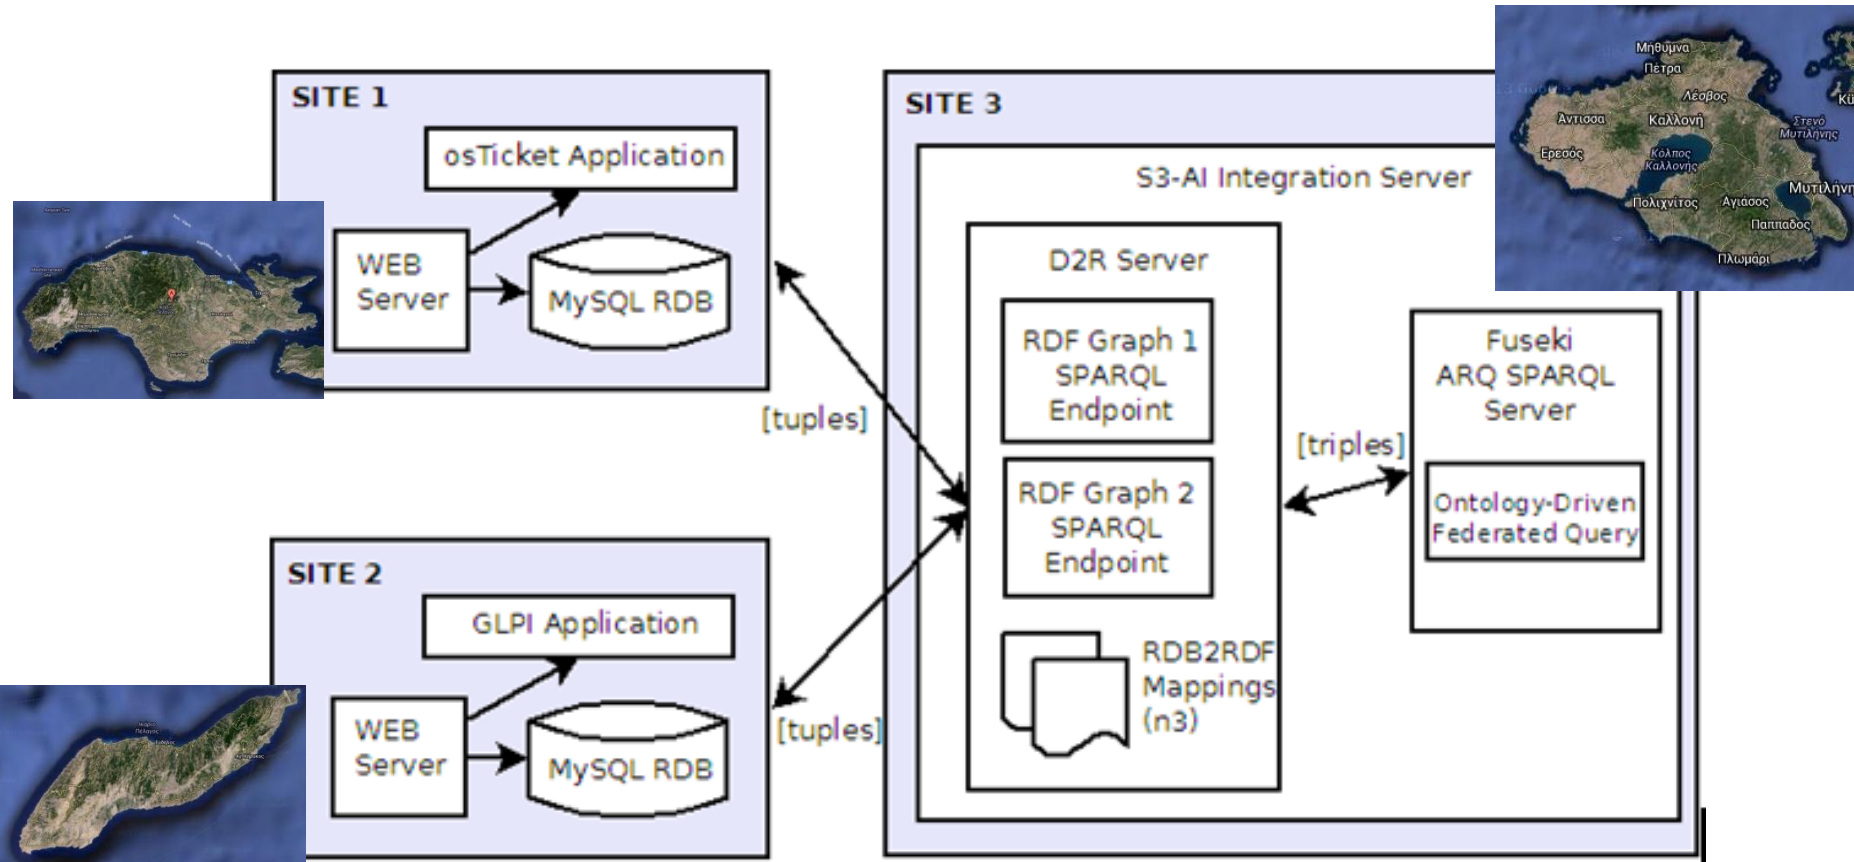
SITE 1

osTicket Application

WEB Server

MySQL RDB

SITE 2

GLPI Application

WEB Server

MySQL RDB

[tuples]

[tuples]

SITE 3

S3-AI Integration Server

D2R Server

RDF Graph 1 SPARQL Endpoint

RDF Graph 2 SPARQL Endpoint

RDB2RDF Mappings (n3)

[triples]

Fuseki ARQ SPARQL Server

Ontology-Driven Federated Query

Μηθύμνα
Πέτρα
Λέσβος
Αντισσα
Καλλονή
Στενό Μυτιλήνης
Ερεσός
Κόλπος Καλλονής
Μυτιλήνη
Πολιχνίτος
Αγιάσος
Παππαδος
Πλωμάρι